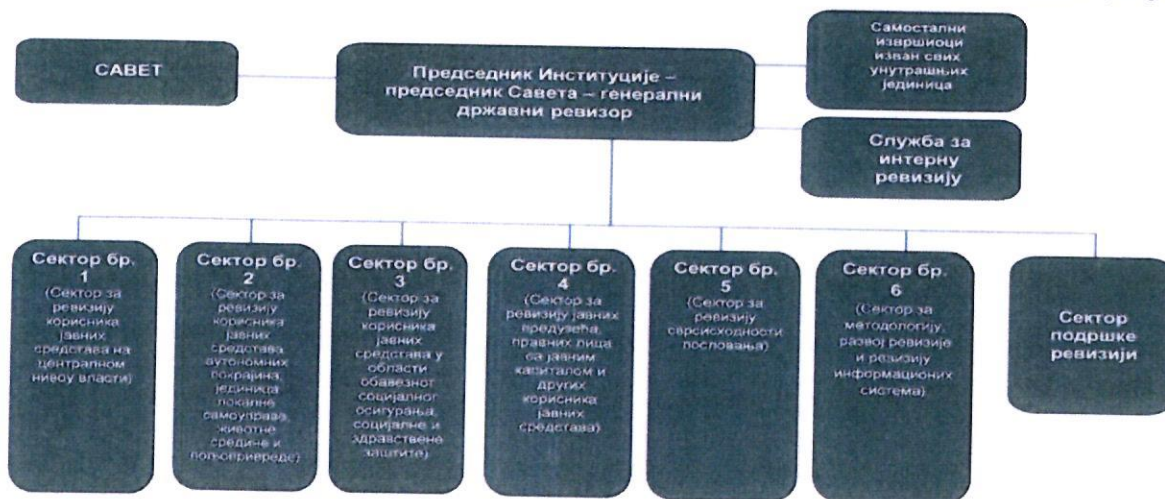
САВЕТ

Председник Институције – председник Савета – генерални државни ревизор

Самостални извршиоци изван свих унутрашњих јединица

Служба за интерну ревизију

Сектор бр. 1 (Сектор за ревизију корисника јавних средстава на централном нивоу власти)

Сектор бр. 2 (Сектор за ревизију корисника јавних средстава аутономних покрајина, јединица локалне самоуправе, животне средине и пољопривреде)

Сектор бр. 3 (Сектор за ревизију корисника јавних средстава у области обавезног социјалног осигурања, социјалне и здравствене заштите)

Сектор бр. 4 (Сектор за ревизију јавних предузећа, правних лица са јавним капиталом и других корисника јавних средстава)

Сектор бр. 5 (Сектор за ревизију сврсисходности пословања)

Сектор бр. 6 (Сектор за методологију, развој ревизије и ревизију информационих система)

Сектор подршке ревизији